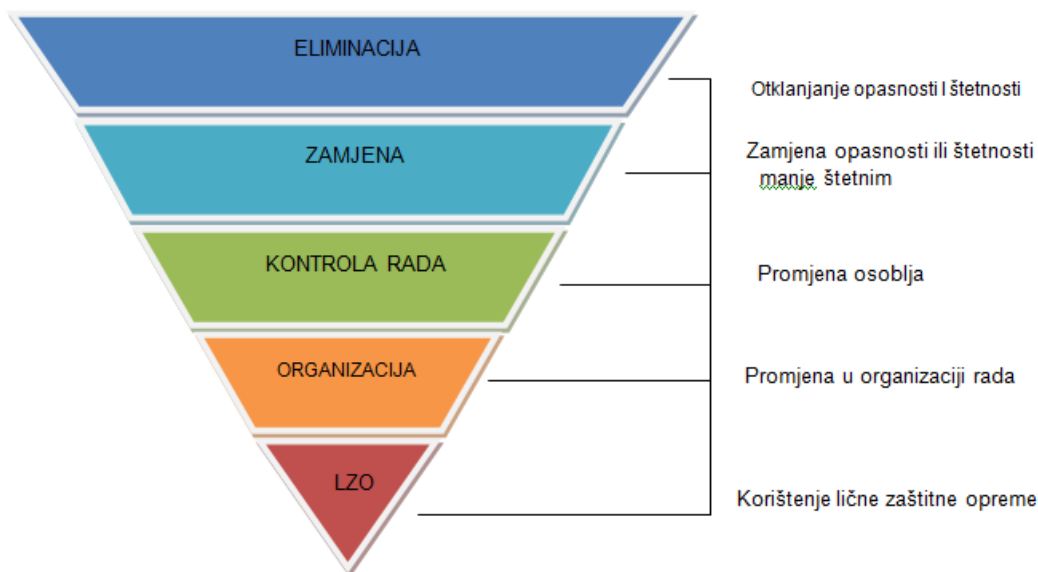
ELIMINACIJA

ZAMJENA

KONTROLA RADA

ORGANIZACIJA

LZO

Otklanjanje opasnosti I štetnosti

Zamjena opasnosti ili štetnosti manje štetnim

Promjena osoblja

Promjena u organizaciji rada

Korištenje lične zaštitne opreme